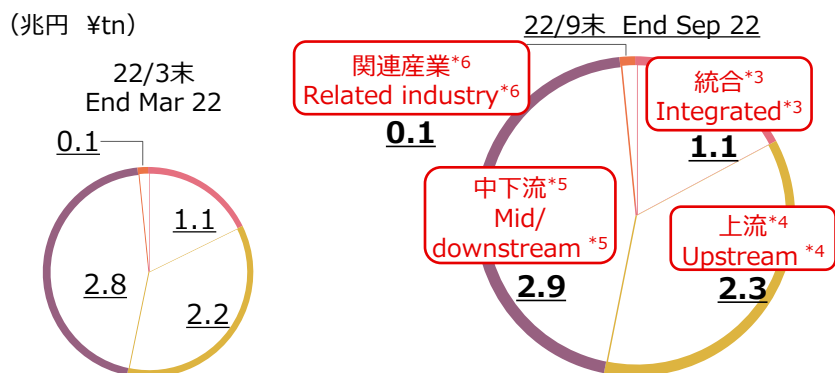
(兆円 ¥tn)

22/3末
End Mar 22

0.1

1.1

2.8

2.2

22/9末 End Sep 22

関連産業$^{*6}$
Related industry$^{*6}$

0.1

統合$^{*3}$
Integrated$^{*3}$

1.1

中下流$^{*5}$
Mid/
downstream $^{*5}$

2.9

上流$^{*4}$
Upstream $^{*4}$

2.3